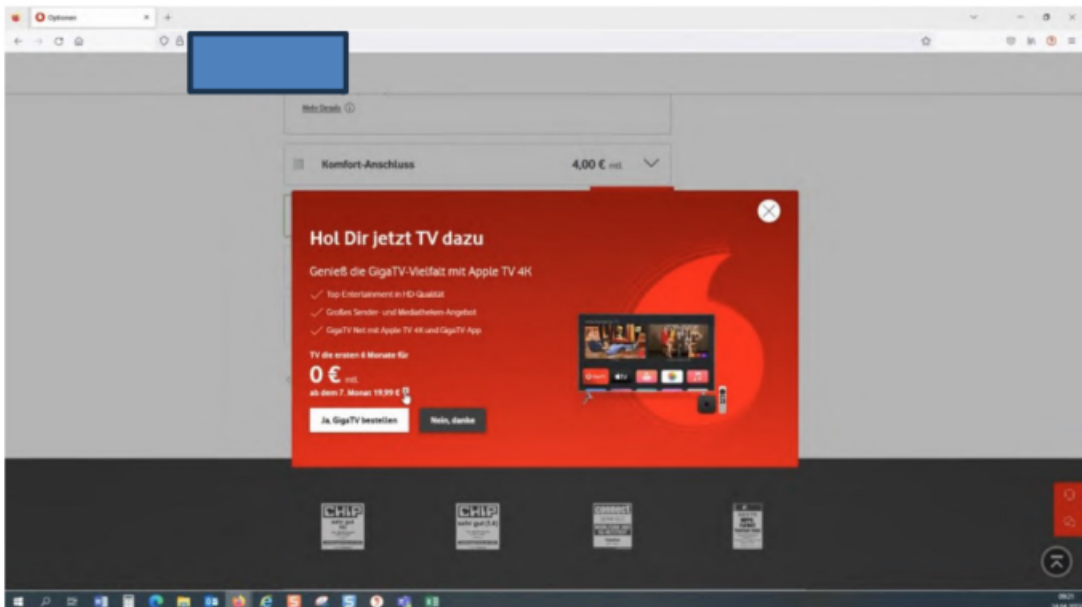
Optionen

Mehr Details ⓘ

Komfort-Anschluss 4,00 € mtl.

Hol Dir jetzt TV dazu

Genieß die GigaTV-Vielfalt mit Apple TV 4K

Top-Entertainment in HD-Qualität

Großes Sender- und Mediatheken-Angebot

GigaTV Net mit Apple TV 4K und GigaTV App

TV die ersten 6 Monate für

0 € mtl.

ab dem 7. Monat: 19,99 €

Ja, GigaTV bestellen

Nein, danke

CHIP

CHIP sehr gut (1,6)